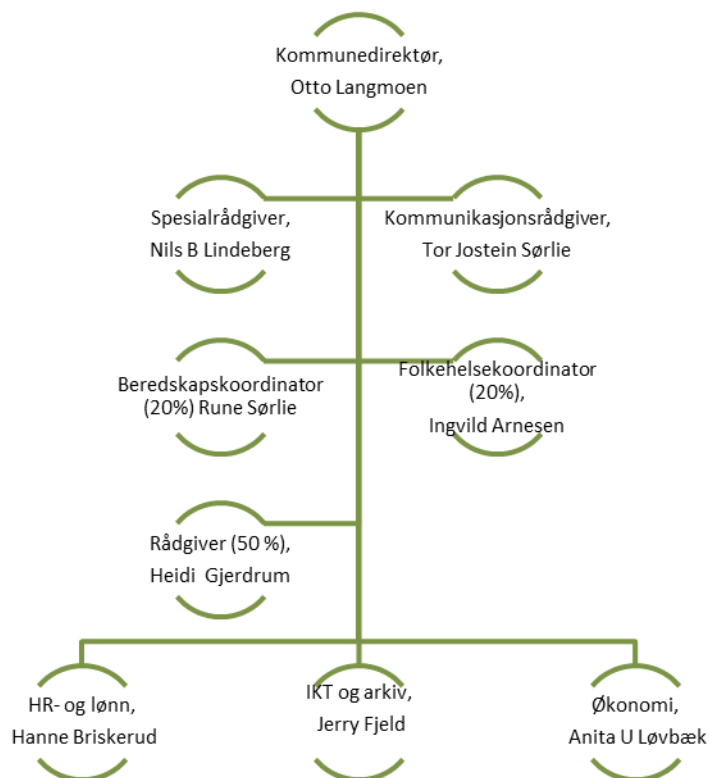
Kommunedirektør, Otto Langmoen

Spesialrådgiver, Nils B Lindeberg

Kommunikasjonsrådgiver, Tor Jostein Sørlie

Beredskapskoordinator (20%) Rune Sørlie

Folkehelsekoordinator (20%), Ingvild Arnesen

Rådgiver (50 %), Heidi Gjerdrum

HR- og lønn, Hanne Briskerud

IKT og arkiv, Jerry Fjeld

Økonomi, Anita U Løvbæk